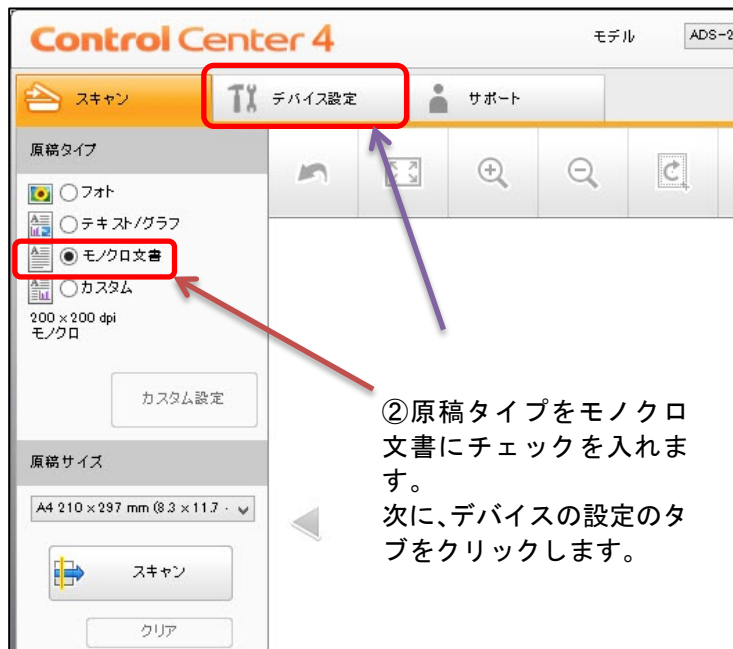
Control Center 4

モデル ADS-2

スキャン

デバイス設定

サポート

原稿タイプ

フォト

テキスト/グラフ

モノクロ文書

カスタム

200 × 200 dpi
モノクロ

カスタム設定

原稿サイズ

A4 210 × 297 mm (8.3 × 11.7 ·

スキャン

クリア

②原稿タイプをモノクロ文書にチェックを入れます。
次に、デバイスの設定のタブをクリックします。